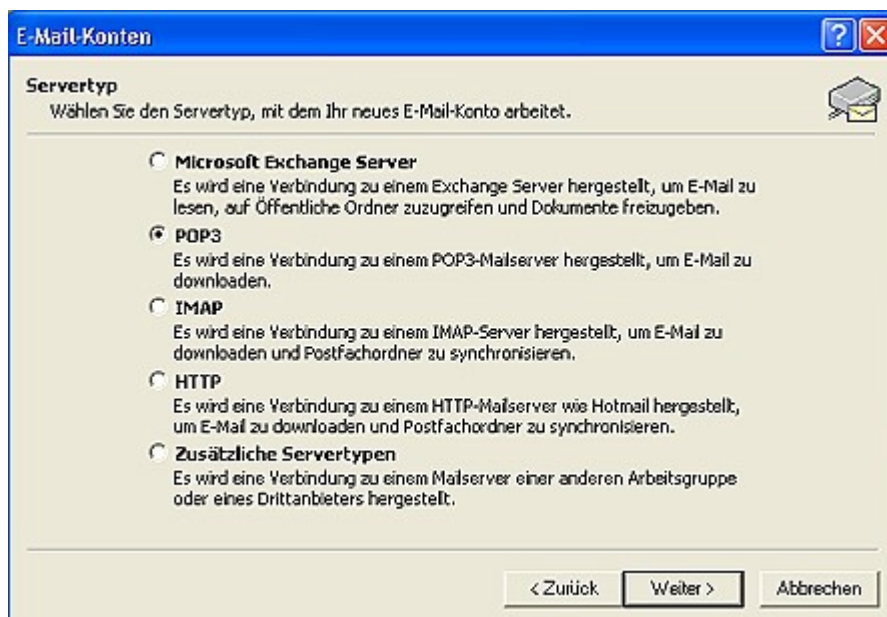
E-Mail-Konten

Servertyp

Wählen Sie den Servertyp, mit dem Ihr neues E-Mail-Konto arbeitet.

Microsoft Exchange Server

Es wird eine Verbindung zu einem Exchange Server hergestellt, um E-Mail zu lesen, auf Öffentliche Ordner zuzugreifen und Dokumente freizugeben.

POP3

Es wird eine Verbindung zu einem POP3-Mailserver hergestellt, um E-Mail zu downloaden.

IMAP

Es wird eine Verbindung zu einem IMAP-Server hergestellt, um E-Mail zu downloaden und Postfachordner zu synchronisieren.

HTTP

Es wird eine Verbindung zu einem HTTP-Mailserver wie Hotmail hergestellt, um E-Mail zu downloaden und Postfachordner zu synchronisieren.

Zusätzliche Servertypen

Es wird eine Verbindung zu einem Mailserver einer anderen Arbeitsgruppe oder eines Drittanbieters hergestellt.

< Zurück   Weiter >   Abbrechen